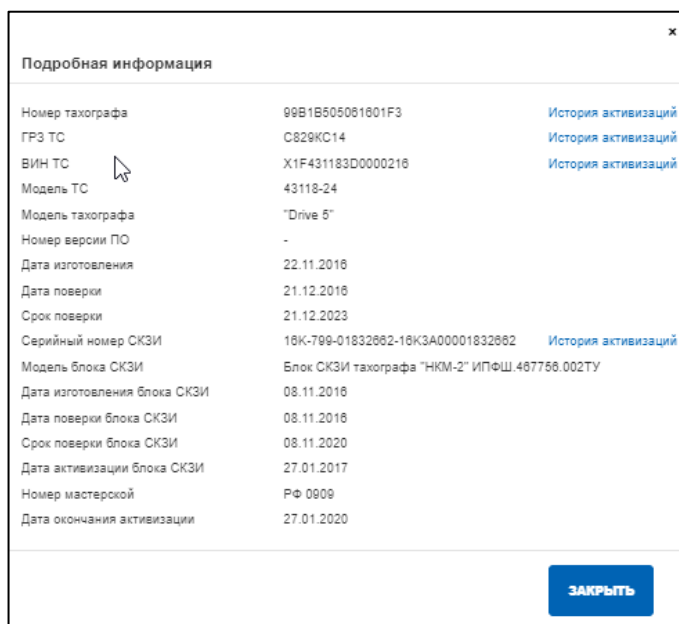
×

Подробная информация

| | | |
|---|---|---|
| Номер тахографа | 99B1B505061601F3 | История активизаций |
| ГРЗ ТС | С829КС14 | История активизаций |
| ВИН ТС | X1F431183D0000216 | История активизаций |
| Модель ТС | 43118-24 | |
| Модель тахографа | "Drive 5" | |
| Номер версии ПО | - | |
| Дата изготовления | 22.11.2016 | |
| Дата поверки | 21.12.2016 | |
| Срок поверки | 21.12.2023 | |
| Серийный номер СКЗИ | 16К-799-01832662-16К3А00001832662 | История активизаций |
| Модель блока СКЗИ | Блок СКЗИ тахографа "НКМ-2" ИПФШ.467756.002ТУ | |
| Дата изготовления блока СКЗИ | 08.11.2016 | |
| Дата поверки блока СКЗИ | 08.11.2016 | |
| Срок поверки блока СКЗИ | 08.11.2020 | |
| Дата активизации блока СКЗИ | 27.01.2017 | |
| Номер мастерской | РФ 0909 | |
| Дата окончания активизации | 27.01.2020 | |

ЗАКРЫТЬ